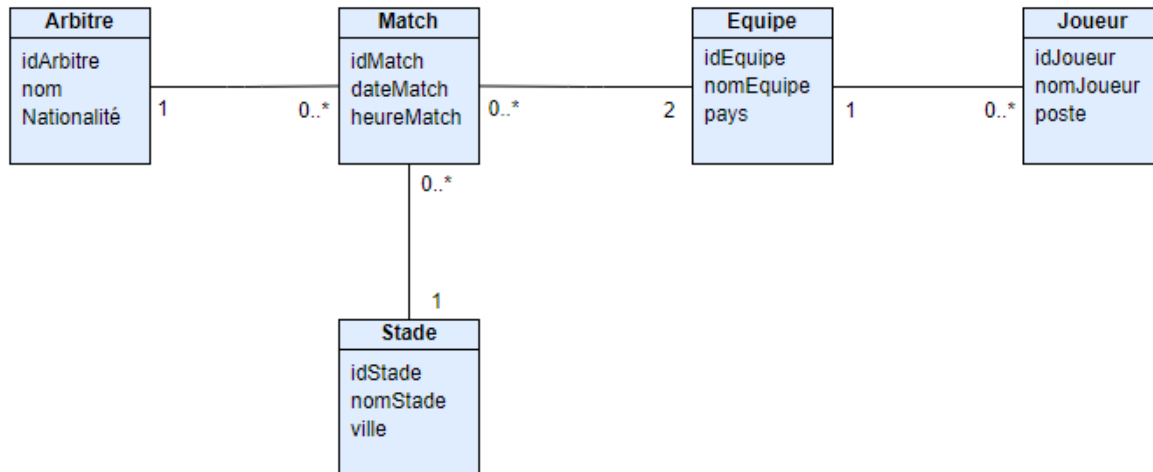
Arbitre
idArbitre
nom
Nationalité

1

0..*

Match
idMatch
dateMatch
heureMatch

0..*

2

Equipe
idEquipe
nomEquipe
pays

1

0..*

Joueur
idJoueur
nomJoueur
poste

0..*

1

Stade
idStade
nomStade
ville